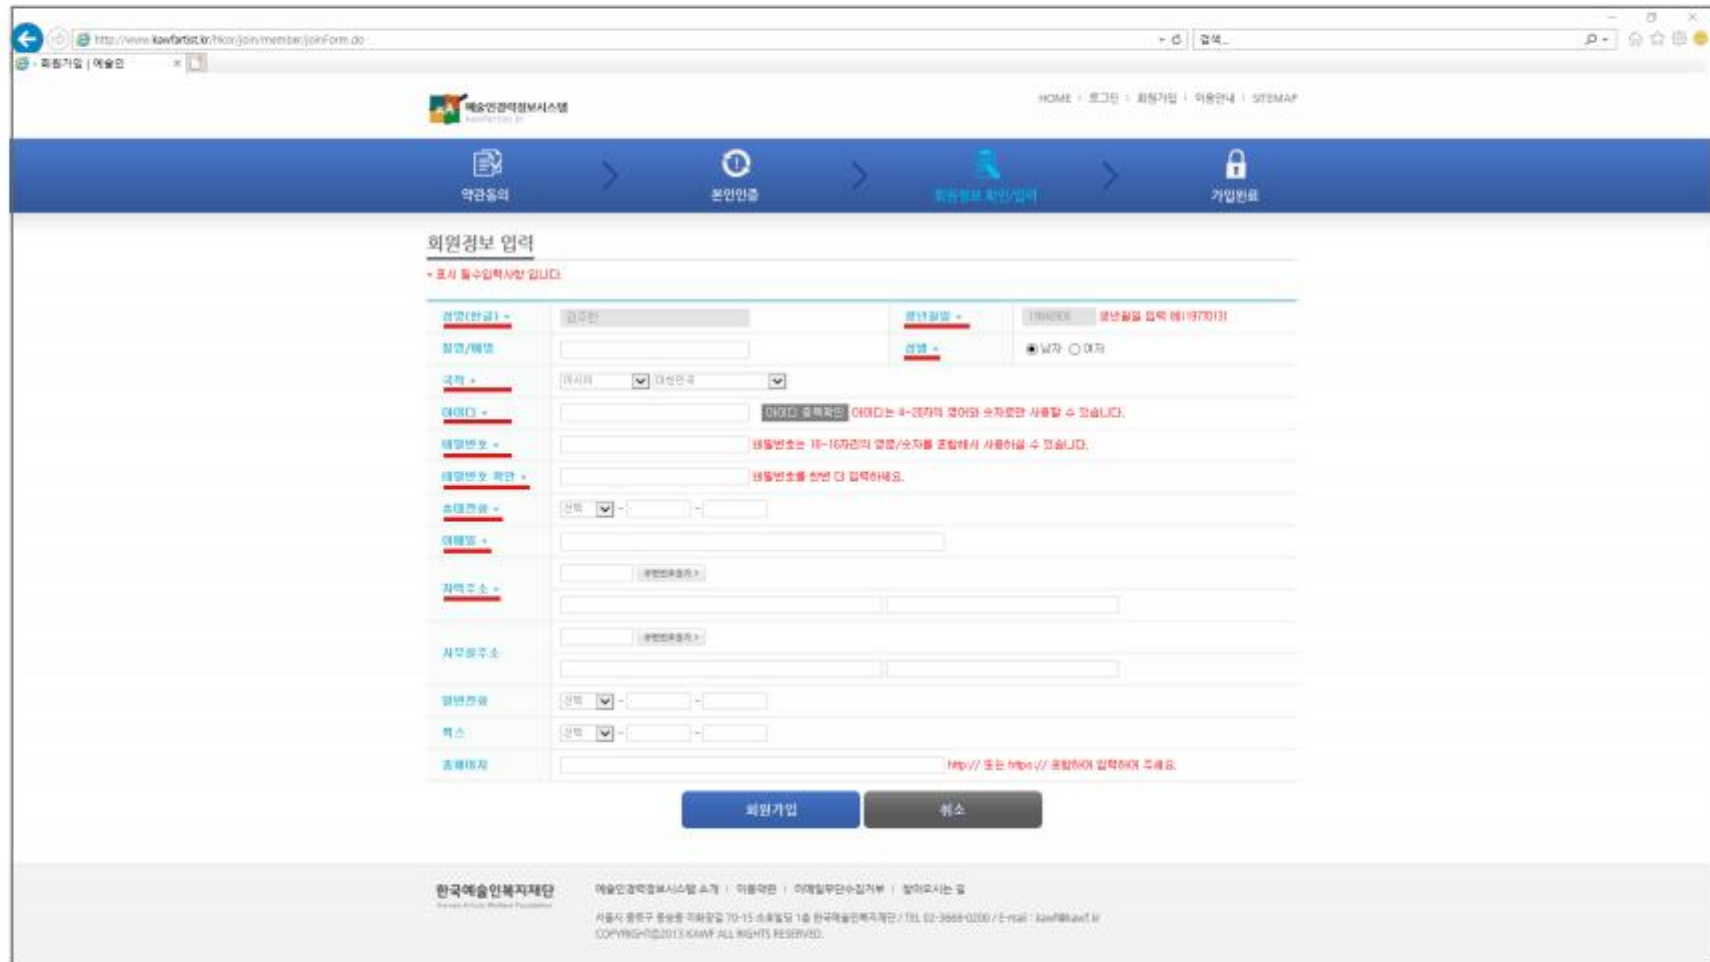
http://www.kawfartist.kr/hkor/join/member/joinForm.do

검색...

회원가입 | 예술인

예술인경력정보시스템

HOME | 로그인 | 회원가입 | 이용안내 | SITEMAP

약관동의

본인인증

회원정보 확인/입력

가입완료

회원정보 입력

• 표시 필수입력사항 입니다.

| 성명(한글) • | 김주란 | 생년월일 • | 19640101 생년월일을 입력 예) 19770113 |
|---|---|---|---|
| 필명/예명 | | 성별 • | 남자 여자 |
| 국적 • | 아시아 대한민국 | | |
| 아이디 • | 아이디 중복확인 아이디는 4~20자의 영어와 숫자로만 사용할 수 있습니다. | | |
| 비밀번호 • | 비밀번호는 10~16자리의 영문/숫자를 조합해서 사용하실 수 있습니다. | | |
| 비밀번호 확인 • | 비밀번호를 한번 더 입력하세요. | | |
| 휴대전화 • | 선택 - - | | |
| 이메일 • | | | |
| 자택주소 • | 우편번호검색 | | |
| 사무실주소 | 우편번호검색 | | |
| 일반전화 | 선택 - - | | |
| 팩스 | 선택 - - | | |
| 홈페이지 | http:// 또는 https:// 포함하여 입력하여 주세요. | | |

회원가입

취소

한국예술인복지재단

예술인경력정보시스템 소개 | 이용약관 | 이메일무단수집거부 | 찾아오시는 길

서울시 종로구 동숭동 이화장길 70-15 소호빌딩 1층 한국예술인복지재단 / TEL 02-3668-0200 / E-mail : kawf@kawf.kr
COPYRIGHT©2013 KAWF ALL RIGHTS RESERVED.